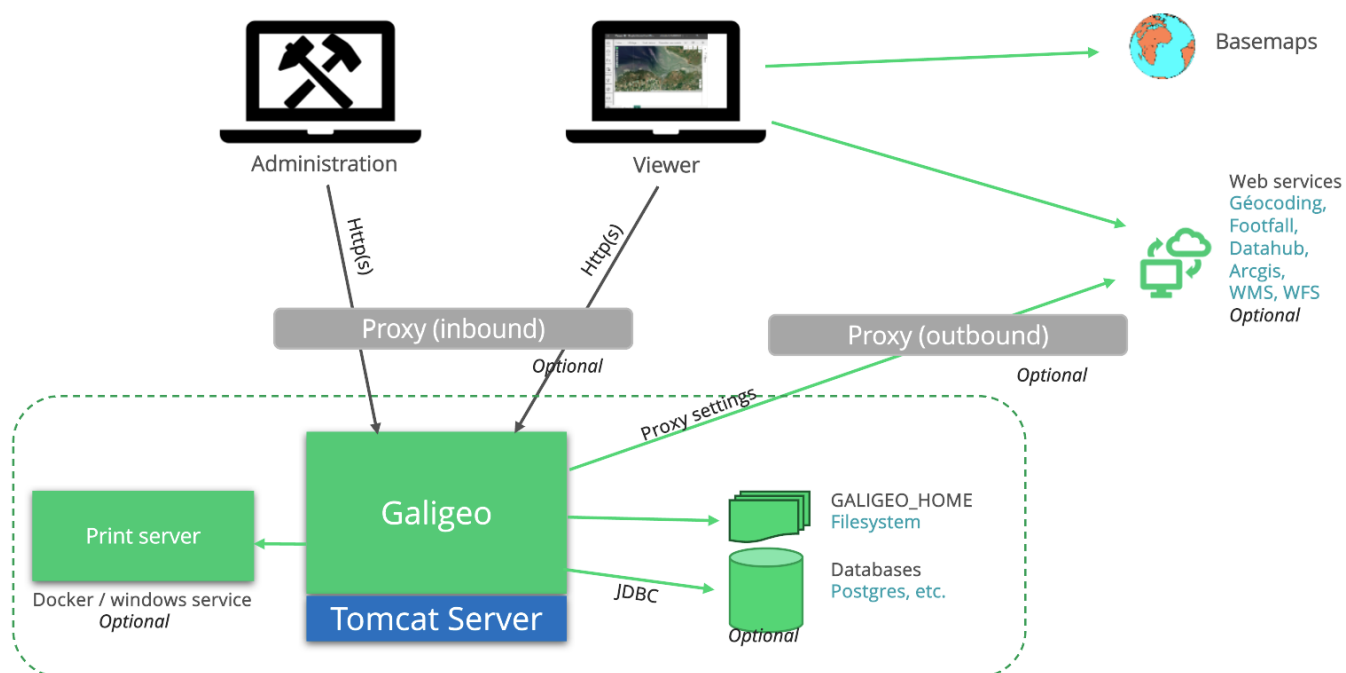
Administration

Viewer

Basemaps

Web services
Géocoding,
Footfall,
Datahub,
Arcgis,
WMS, WFS
Optional

Http(s)

Http(s)

Proxy (inbound)

Optional

Proxy (outbound)

Optional

Proxy settings

Galigeo

Tomcat Server

Print server

Docker / windows service
Optional

GALIGEO_HOME
Filesystem

JDBC

Databases
Postgres, etc.

Optional